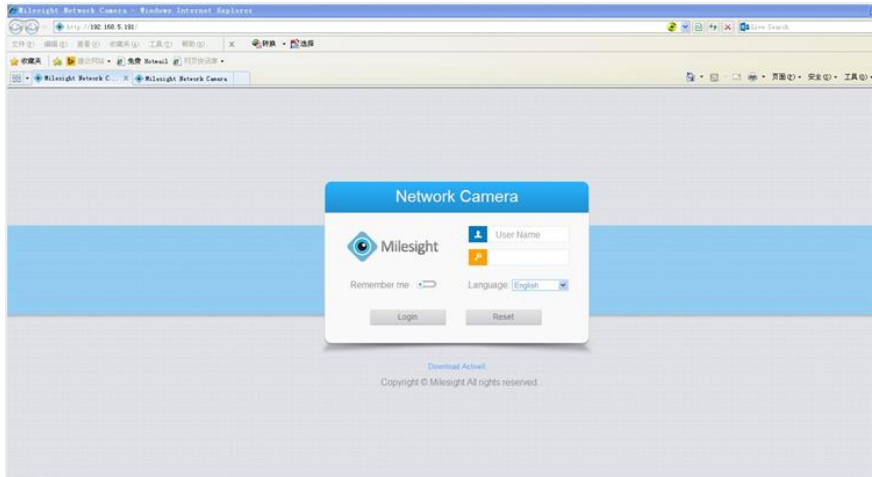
Milesight Network Camera - Windows Internet Explorer

http://192.168.5.191/

Live Search

文件(F) 编辑(E) 查看(V) 收藏夹(A) 工具(T) 帮助(H)

转换 选择

收藏夹 建议网站 免费 Hotmail 网页快讯库

Milesight Network C... Milesight Network Camera

页面(P) 安全(S) 工具(O)

Network Camera

Milesight

User Name

Remember me

Language English

Login

Reset

Download ActiveX

Copyright © Milesight All rights reserved.